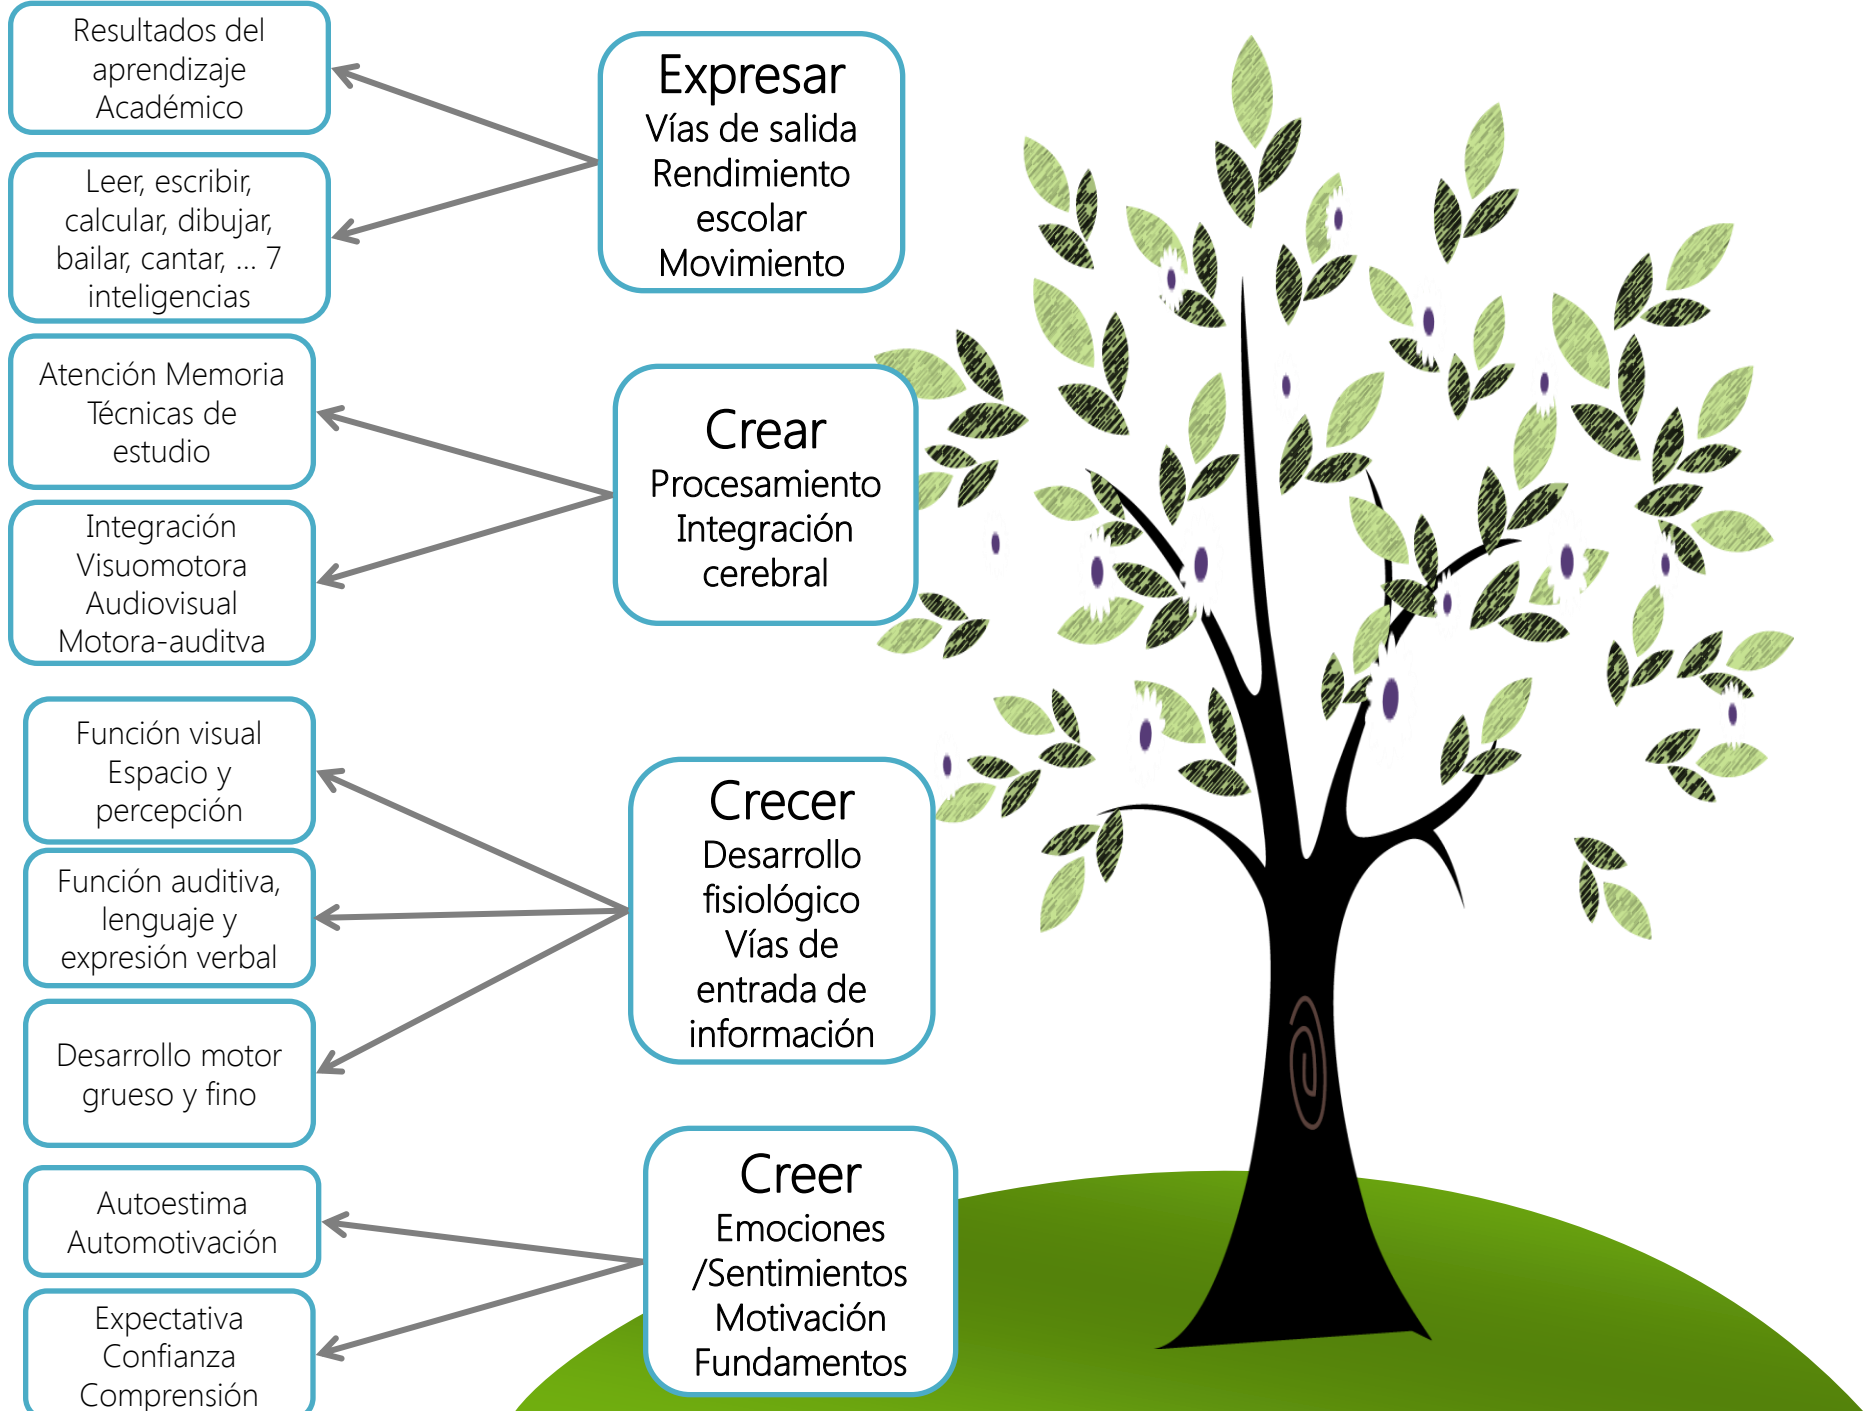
Resultados del aprendizaje Académico

Leer, escribir, calcular, dibujar, bailar, cantar, ... 7 inteligencias

Expresar
Vías de salida
Rendimiento escolar
Movimiento

Atención Memoria Técnicas de estudio

Integración Visuomotora Audiovisual Motora-auditva

Crear
Procesamiento
Integración cerebral

Función visual Espacio y percepción

Función auditiva, lenguaje y expresión verbal

Desarrollo motor grueso y fino

Crecer
Desarrollo fisiológico
Vías de entrada de información

Autoestima Automotivación

Expectativa Confianza Comprensión

Creer
Emociones /Sentimientos
Motivación
Fundamentos